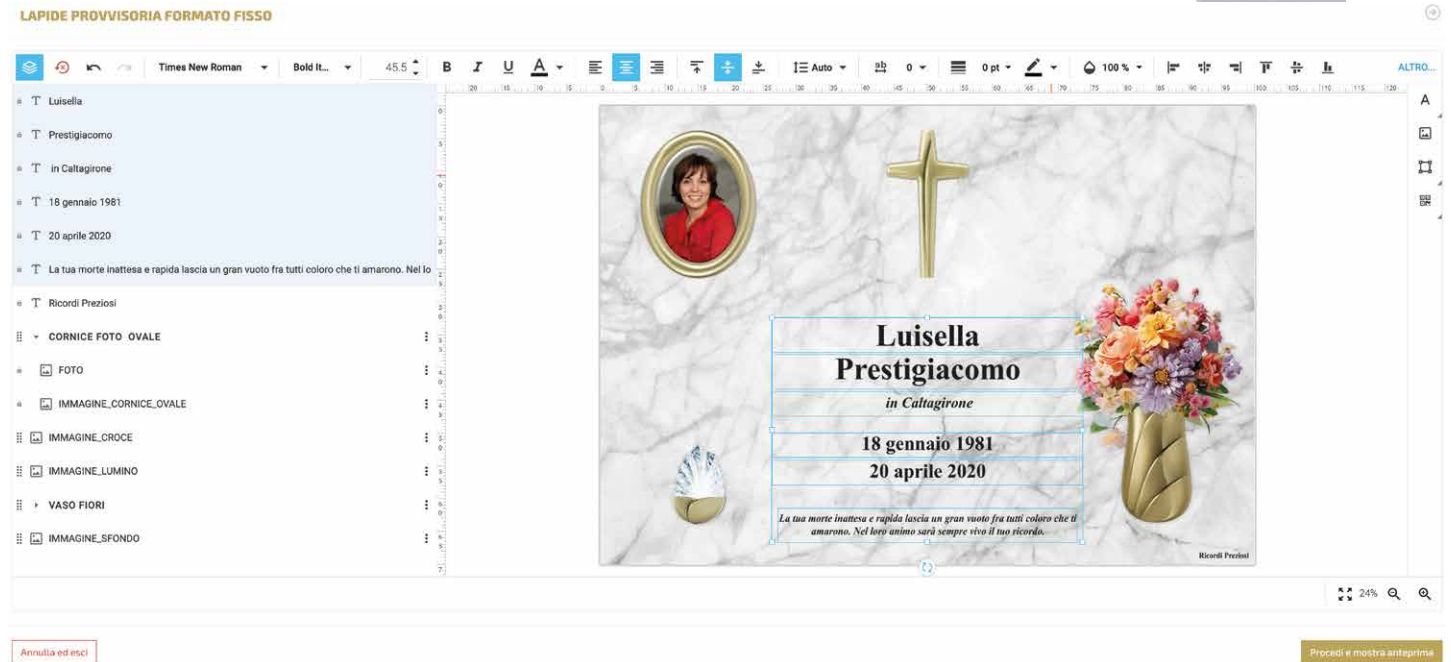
LAPIDE PROVVISORIA FORMATO FISSO

Times New Roman Bold It... 45.5 B I U A Auto 0 0 pt 100 % ALTRO...

T Luisella
T Prestigiacomo
T in Caltagirone
T 18 gennaio 1981
T 20 aprile 2020
T La tua morte inattesa e rapida lascia un gran vuoto fra tutti coloro che ti amarono. Nel lo
T Ricordi Preziosi
CORNICE FOTO OVALE
FOTO
IMMAGINE_CORNICE_OVALE
IMMAGINE_CROCE
IMMAGINE_LUMINO
VASO FIORI
IMMAGINE_SFONDO

Luisella
Prestigiacomo
in Caltagirone
18 gennaio 1981
20 aprile 2020
La tua morte inattesa e rapida lascia un gran vuoto fra tutti coloro che ti amarono. Nel loro animo sarà sempre vivo il tuo ricordo.
Ricordi Preziosi

24%

Annulla ed esci
Procedi e mostra anteprima